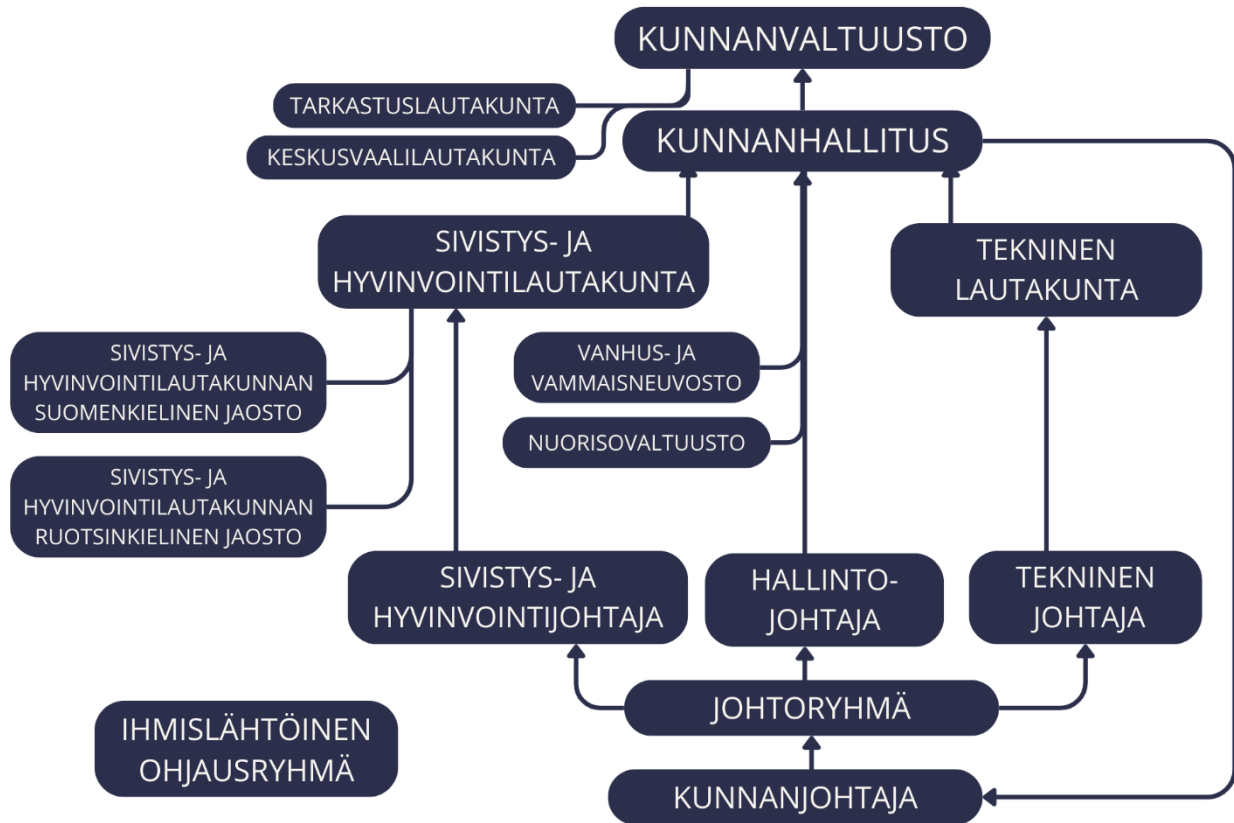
KUNNANVALTUUSTO

TARKASTUSLAUTAKUNTA

KESKUSVAALILAUTAKUNTA

KUNNANHALLITUS

SIVISTYS- JA HYVINVOINTILAUTAKUNTA

TEKNINEN LAUTAKUNTA

SIVISTYS- JA HYVINVOINTILAUTAKUNNAN SUOMENKIELINEN JAOSTO

VANHUS- JA VAMMAISNEUVOSTO

NUORISOVALTUUSTO

SIVISTYS- JA HYVINVOINTILAUTAKUNNAN RUOTSINKIELINEN JAOSTO

SIVISTYS- JA HYVINVOINTIJOHTAJA

HALLINTO-JOHTAJA

TEKNINEN JOHTAJA

JOHTORYHMÄ

IHMISLÄHTÖINEN OHJAUSRYHMÄ

KUNNANJOHTAJA